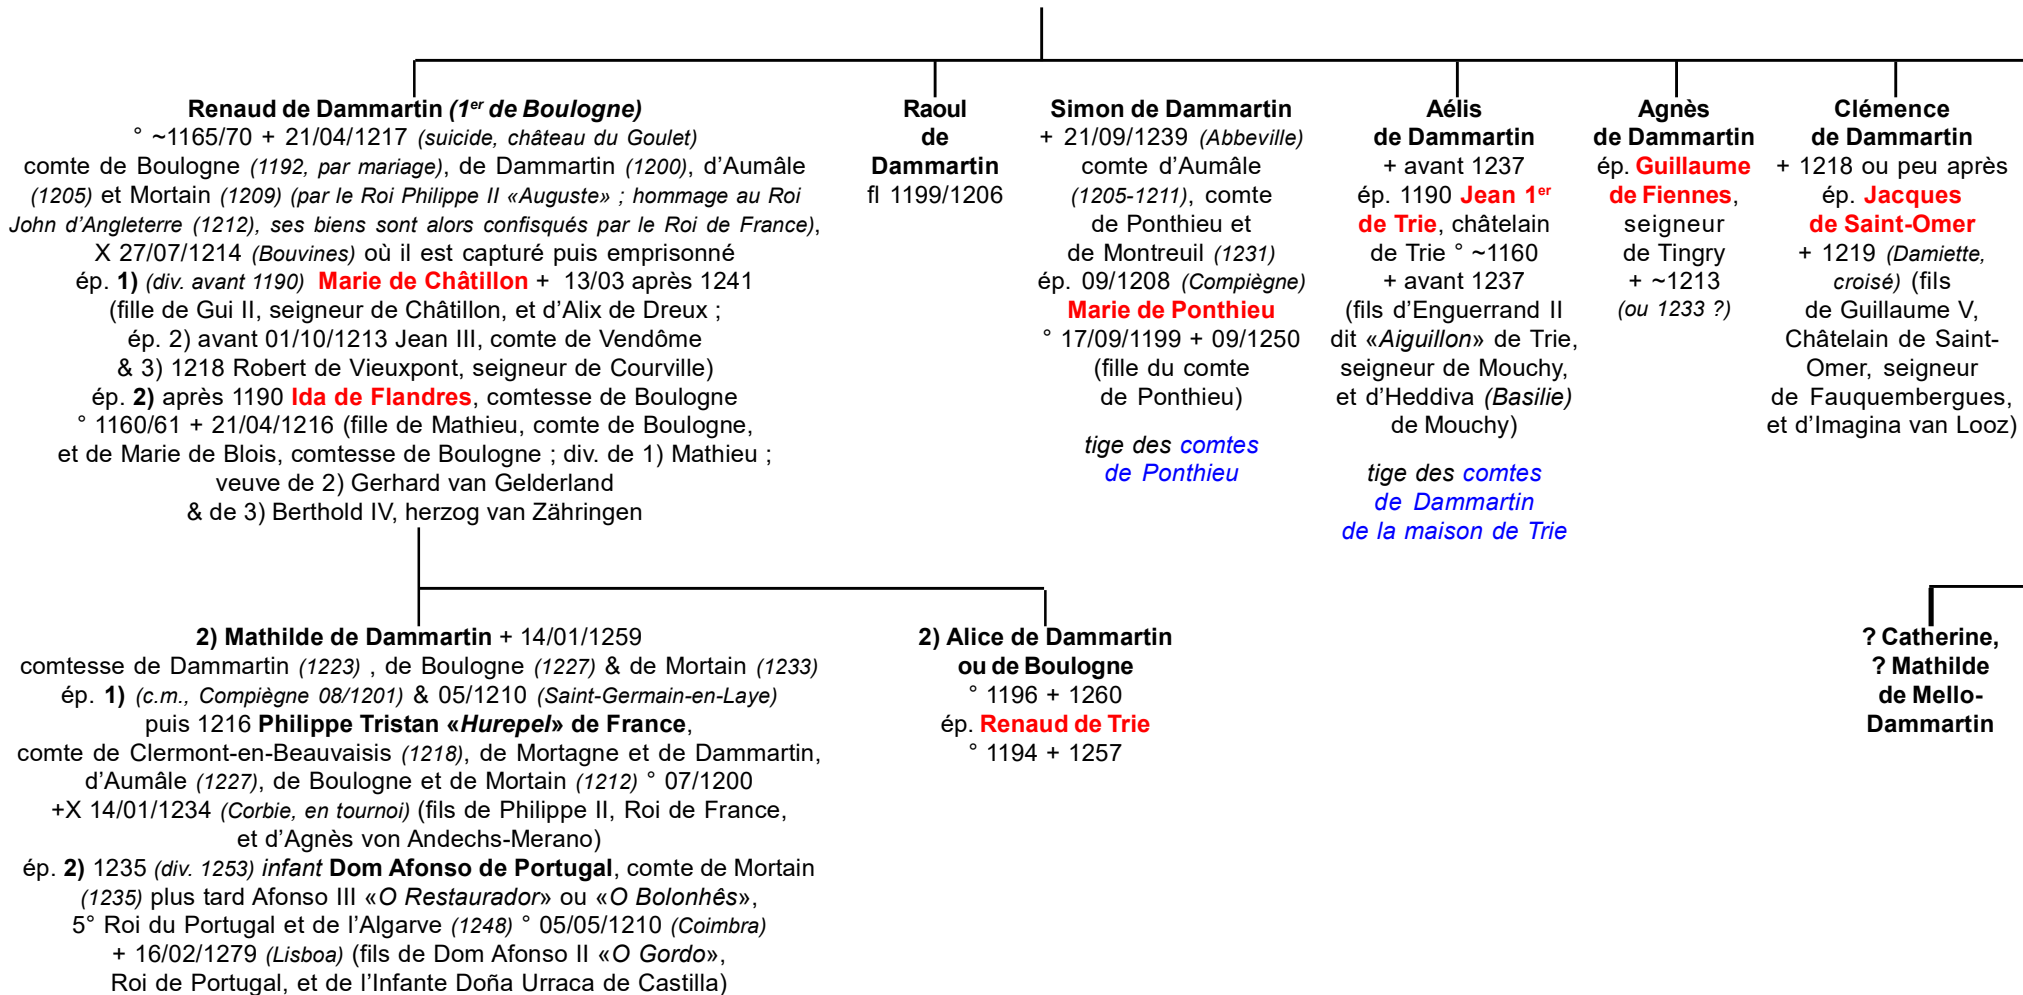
Renaud de Dammartin (1$^{er}$ de Boulogne)
° ~1165/70 + 21/04/1217 (suicide, château du Goulet)
comte de Boulogne (1192, par mariage), de Dammartin (1200), d'Aumâle (1205) et Mortain (1209) (par le Roi Philippe II «Auguste» ; hommage au Roi John d'Angleterre (1212), ses biens sont alors confisqués par le Roi de France), X 27/07/1214 (Bouvines) où il est capturé puis emprisonné
ép. 1) (div. avant 1190) Marie de Châtillon + 13/03 après 1241 (fille de Gui II, seigneur de Châtillon, et d'Alix de Dreux ; ép. 2) avant 01/10/1213 Jean III, comte de Vendôme & 3) 1218 Robert de Vieuxpont, seigneur de Courville)
ép. 2) après 1190 Ida de Flandres, comtesse de Boulogne ° 1160/61 + 21/04/1216 (fille de Mathieu, comte de Boulogne, et de Marie de Blois, comtesse de Boulogne ; div. de 1) Mathieu ; veuve de 2) Gerhard van Gelderland & de 3) Berthold IV, herzog van Zähringen

Raoul de Dammartin
fl 1199/1206

Simon de Dammartin
+ 21/09/1239 (Abbeville)
comte d'Aumâle (1205-1211), comte de Ponthieu et de Montreuil (1231)
ép. 09/1208 (Compiègne)
Marie de Ponthieu
° 17/09/1199 + 09/1250
(fille du comte de Ponthieu)

tige des comtes de Ponthieu

Aélis de Dammartin
+ avant 1237
ép. 1190 Jean 1$^{er}$ de Trie, châtelain de Trie ° ~1160 + avant 1237 (fils d'Enguerrand II dit «Aiguillon» de Trie, seigneur de Mouchy, et d'Heddiva (Basilie) de Mouchy)

tige des comtes de Dammartin de la maison de Trie

Agnès de Dammartin
ép. Guillaume de Fiennes, seigneur de Tingry
+ ~1213
(ou 1233 ?)

Clémence de Dammartin
+ 1218 ou peu après
ép. Jacques de Saint-Omer
+ 1219 (Damiette, croisé) (fils de Guillaume V, Châtelain de Saint-Omer, seigneur de Fauquembergues, et d'Imagina van Looz)

2) Mathilde de Dammartin + 14/01/1259
comtesse de Dammartin (1223) , de Boulogne (1227) & de Mortain (1233)
ép. 1) (c.m., Compiègne 08/1201) & 05/1210 (Saint-Germain-en-Laye) puis 1216 Philippe Tristan «Hurepel» de France, comte de Clermont-en-Beauvaisis (1218), de Mortagne et de Dammartin, d'Aumâle (1227), de Boulogne et de Mortain (1212) ° 07/1200 +X 14/01/1234 (Corbie, en tournoi) (fils de Philippe II, Roi de France, et d'Agnès von Andechs-Merano)
ép. 2) 1235 (div. 1253) infant Dom Afonso de Portugal, comte de Mortain (1235) plus tard Afonso III «O Restaurador» ou «O Bolonhês», 5° Roi du Portugal et de l'Algarve (1248) ° 05/05/1210 (Coimbra) + 16/02/1279 (Lisboa) (fils de Dom Afonso II «O Gordo», Roi de Portugal, et de l'Infante Doña Urraca de Castilla)

2) Alice de Dammartin ou de Boulogne
° 1196 + 1260
ép. Renaud de Trie
° 1194 + 1257

? Catherine, ? Mathilde de Mello-Dammartin